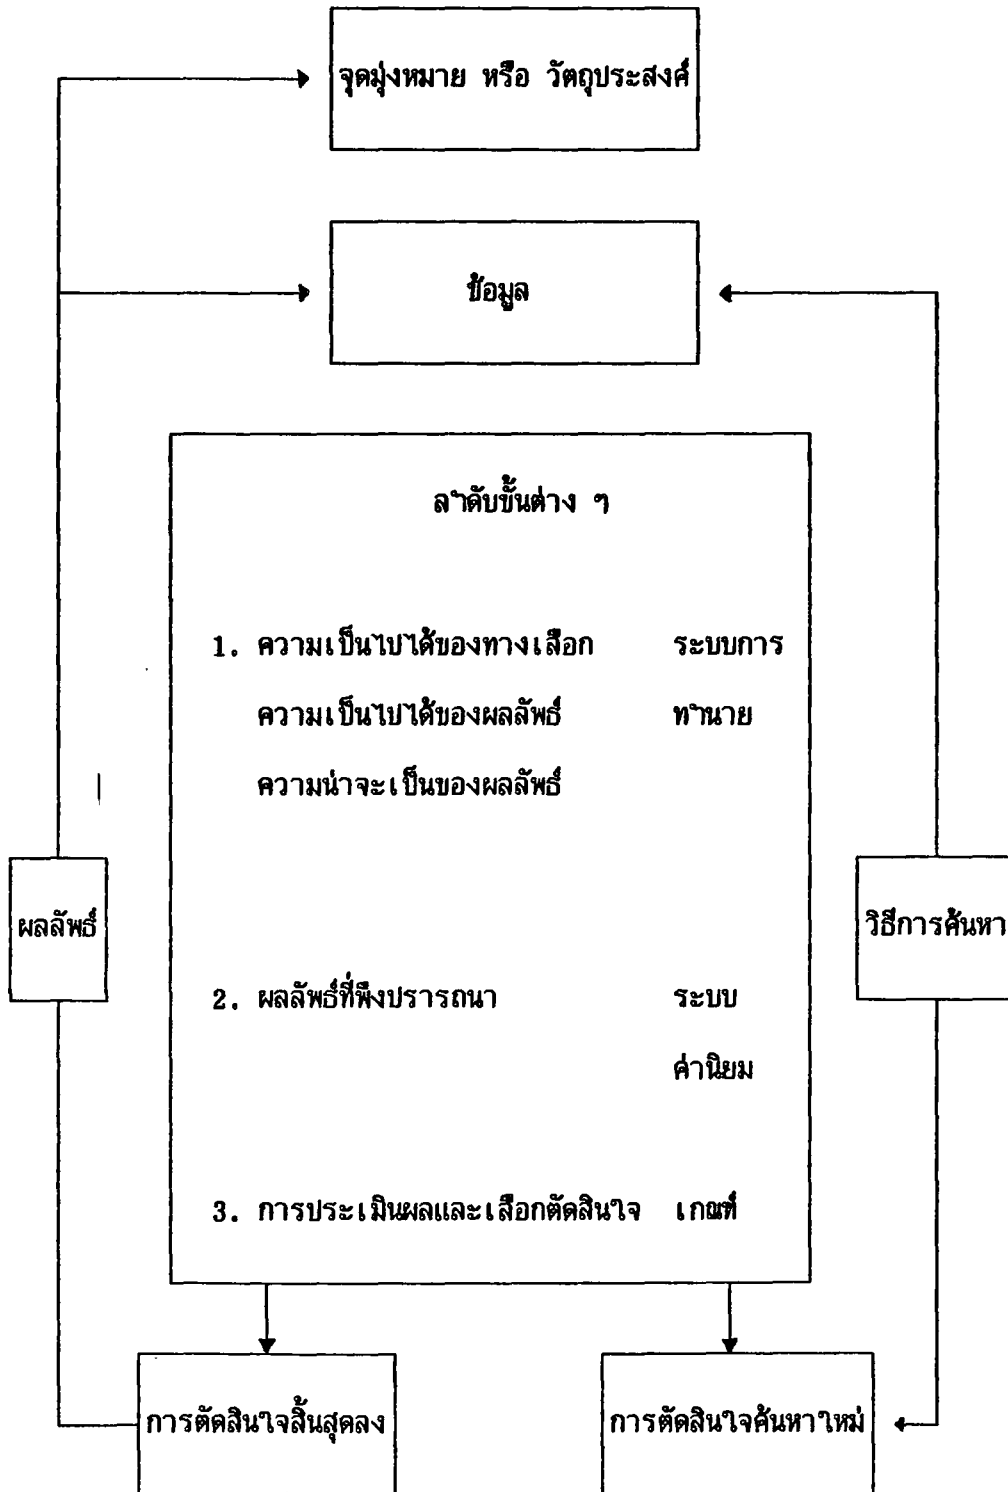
จุดมุ่งหมาย หรือ วัตถุประสงค์

ข้อมูล

ลำดับขั้นต่าง ๆ

1. ความเป็นไปได้ของทางเลือก ความเป็นไปได้ของผลลัพธ์ ความน่าจะเป็นของผลลัพธ์

ระบบการทำนาย

2. ผลลัพธ์ที่พึงปรารถนา

ระบบค่านิยม

3. การประเมินผลและเลือกตัดสินใจ

เกณฑ์

ผลลัพธ์

วิธีการค้นหา

การตัดสินใจสิ้นสุดลง

การตัดสินใจค้นหาใหม่